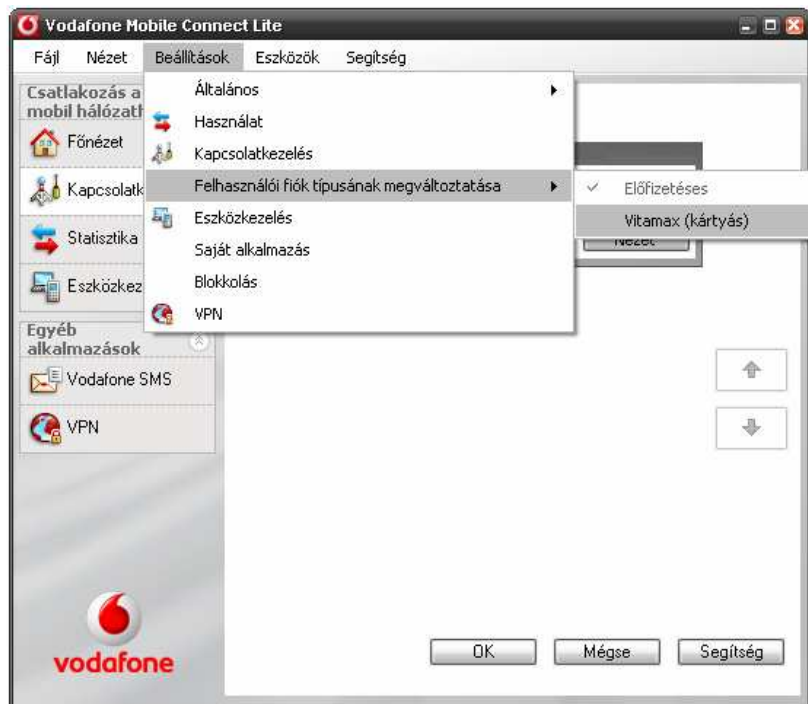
Vodafone Mobile Connect Lite

Fájl Nézet Beállítások Eszközök Segítség

Csatlakozás a mobil hálózath

Főnézet

Kapcsolatk

Statisztika

Eszközkez

Egyéb alkalmazások

Vodafone SMS

VPN

vodafone

Általános

Használat

Kapcsolatkezelés

Felhasználói fiók típusának megváltoztatása

Eszközkezelés

Saját alkalmazás

Blokkolás

VPN

Előfizetéses

Vitamax (kártyás)

Nézet

OK Mégse Segítség